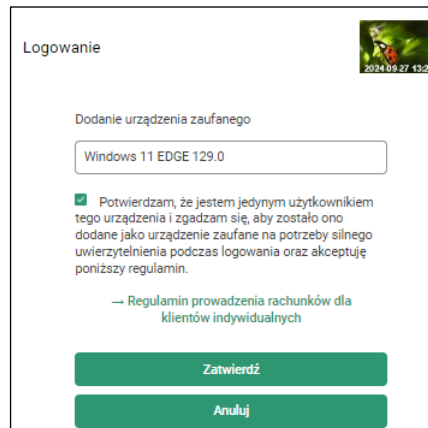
Logowanie

2024.09.27 13:2

Dodanie urządzenia zaufanego

Windows 11 EDGE 129.0

Potwierdzam, że jestem jedynym użytkownikiem tego urządzenia i zgadzam się, aby zostało ono dodane jako urządzenie zaufane na potrzeby silnego uwierzytelnienia podczas logowania oraz akceptuję poniższy regulamin.

→ Regulamin prowadzenia rachunków dla klientów indywidualnych

Zatwierdź

Anuluj